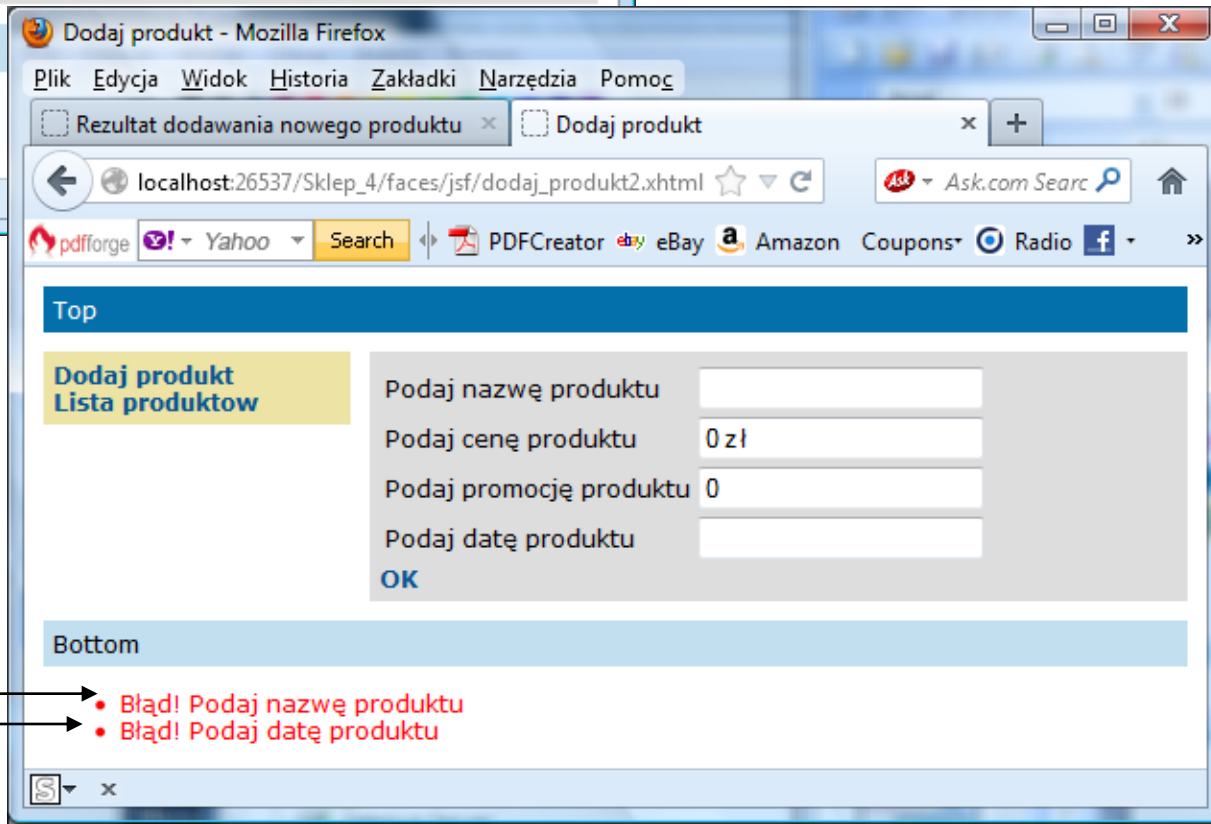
Dodaj produkt - Mozilla Firefox

Plik Edycja Widok Historia Zakładki Narzędzia Pomoc

Rezultat dodawania nowego produktu ×
Dodaj produkt ×
+

localhost:26537/Sklep_4/faces/jsf/dodaj_produkt2.xhtml

Ask.com Searc

pdfforge Yahoo Search PDFCreator eBay Amazon Coupons Radio »

Top

Dodaj produkt
Lista produktow

Podaj nazwę produktu
Podaj cenę produktu 0 zł
Podaj promocję produktu 0
Podaj datę produktu
OK

Bottom

• Błąd! Podaj nazwę produktu
• Błąd! Podaj datę produktu

S ×